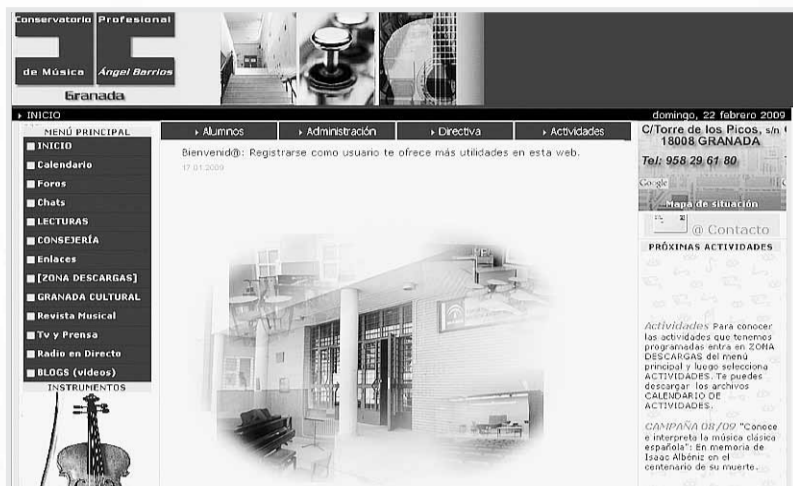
Conservatorio Profesional
de Música Ángel Barrios
Granada

› INICIO
domingo, 22 febrero 2009

MENÚ PRINCIPAL
INICIO
Calendario
Foros
Chats
LECTURAS
CONSEJERÍA
Enlaces
[ZONA DESCARGAS]
GRANADA CULTURAL
Revista Musical
Tv y Prensa
Radio en Directo
BLOGS (videos)
INSTRUMENTOS

› Alumnos
› Administración
› Directiva
› Actividades

Bienvenid@: Registrarse como usuario te ofrece más utilidades en esta web.
17.01.2009

C/Torre de los Picos, s/n
18008 GRANADA
Tel: 958 29 61 80
Google
Mapa de situación
@ Contacto
PRÓXIMAS ACTIVIDADES

Actividades Para conocer las actividades que tenemos programadas entra en ZONA DESCARGAS del menú principal y luego selecciona ACTIVIDADES. Te puedes descargar los archivos CALENDARIO DE ACTIVIDADES.

CAMPAÑA 08/09 "Conoce e interpreta la música clásica española": En memoria de Isaac Albéniz en el centenario de su muerte.